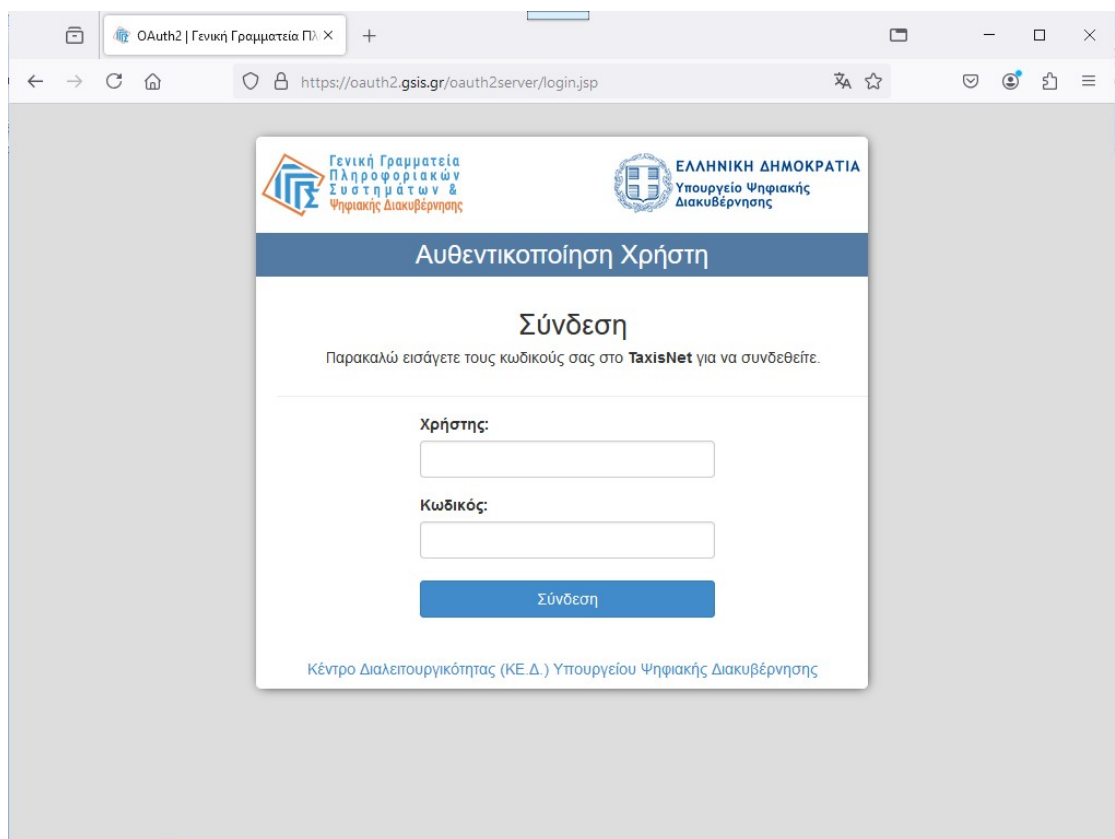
OAuth2 | Γενική Γραμματεία Πλ ×
+

https://oauth2.gsis.gr/oauth2server/login.jsp

Γενική Γραμματεία Πληροφοριακών Συστημάτων & Ψηφιακής Διακυβέρνησης

ΕΛΛΗΝΙΚΗ ΔΗΜΟΚΡΑΤΙΑ
Υπουργείο Ψηφιακής Διακυβέρνησης

Αυθεντικοποίηση Χρήστη

Σύνδεση

Παρακαλώ εισάγετε τους κωδικούς σας στο TaxisNet για να συνδεθείτε.

Χρήστης:

Κωδικός:

Σύνδεση

Κέντρο Διαλειτουργικότητας (ΚΕ.Δ.) Υπουργείου Ψηφιακής Διακυβέρνησης